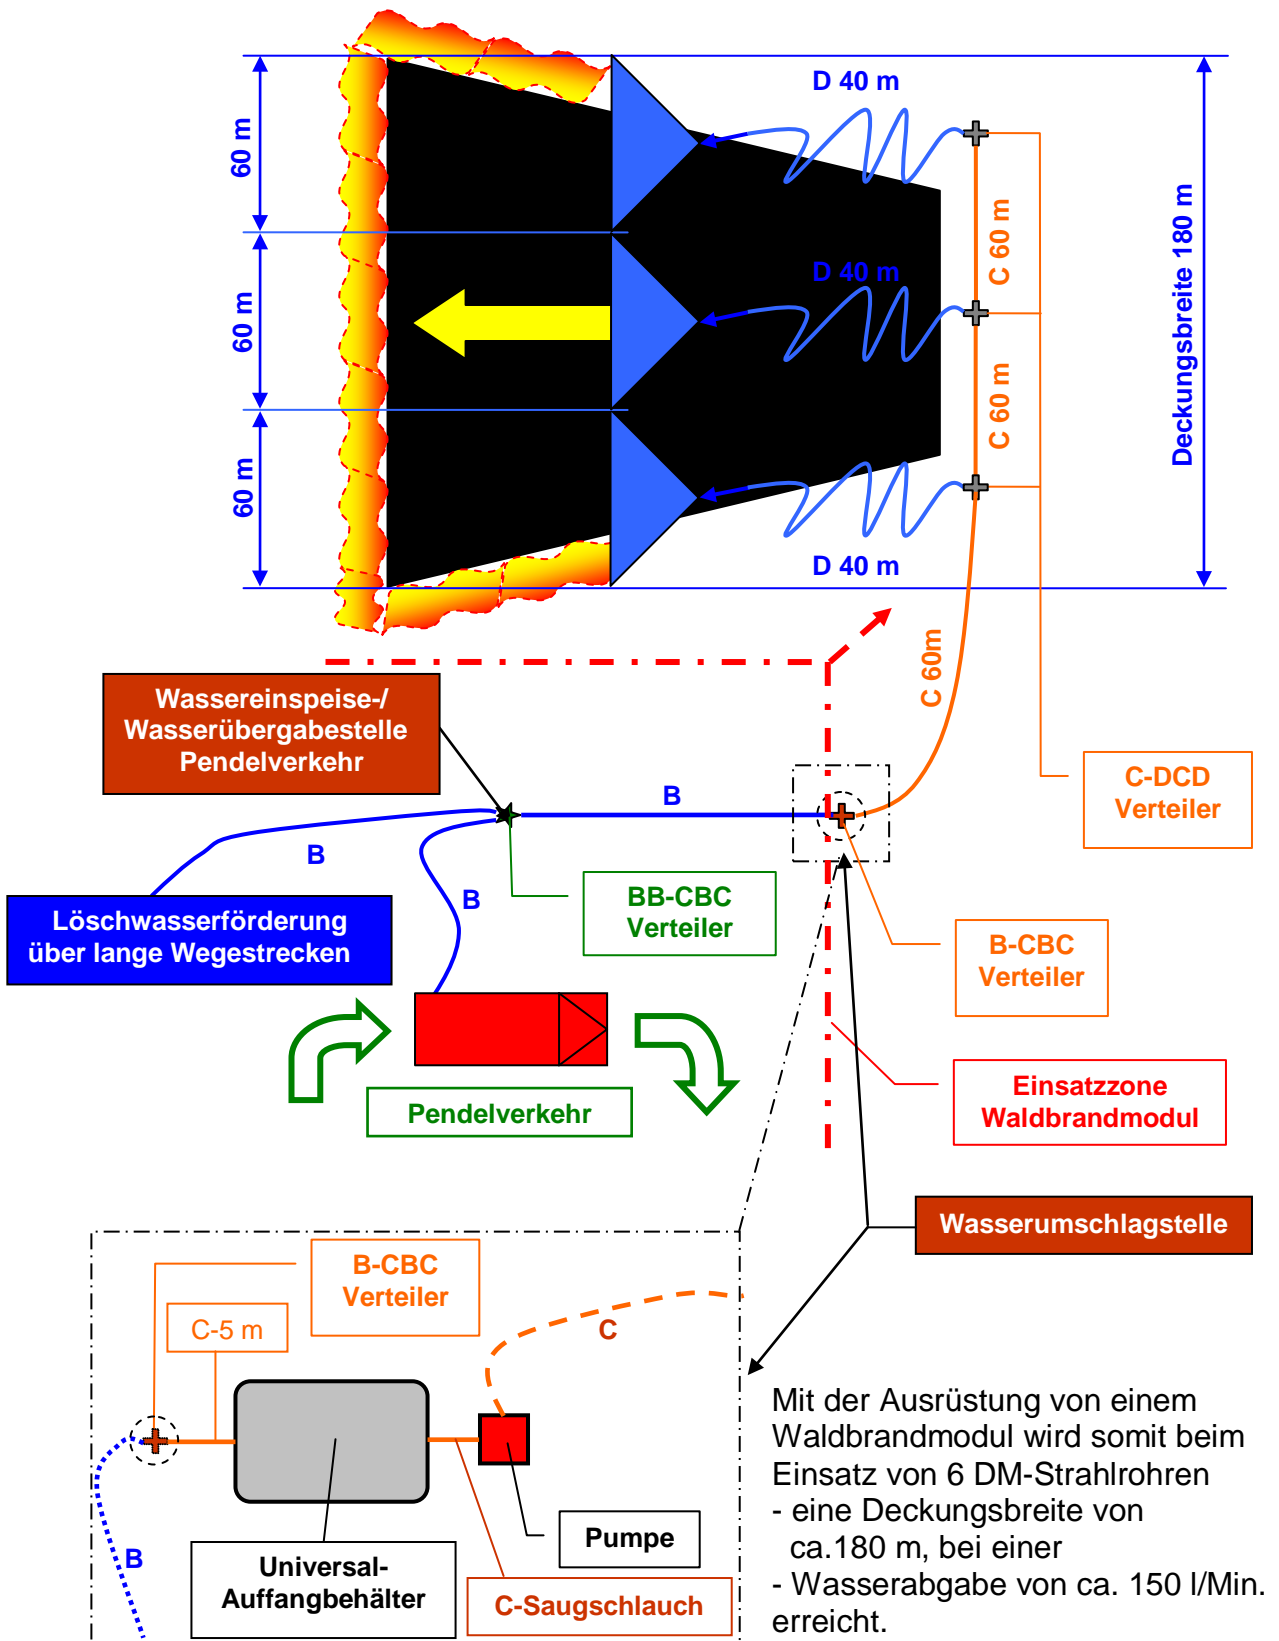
60 m
60 m
60 m
D 40 m
D 40 m
D 40 m
C 60 m
C 60 m
Deckungsbreite 180 m
C 60m
Wassereinspeise-/ Wasserübergabestelle Pendelverkehr
B
B
B
Löschwasserförderung über lange Wegestrecken
BB-CBC Verteiler
C-DCD Verteiler
B-CBC Verteiler
Einsatzzone Waldbrandmodul
Pendelverkehr
Wasserumschlagstelle
B-CBC Verteiler
C-5 m
C
B
Pumpe
Universal-Auffangbehälter
C-Saugschlauch

Mit der Ausrüstung von einem Waldbrandmodul wird somit beim Einsatz von 6 DM-Strahlrohren
- eine Deckungsbreite von ca.180 m, bei einer
- Wasserabgabe von ca. 150 l/Min. erreicht.